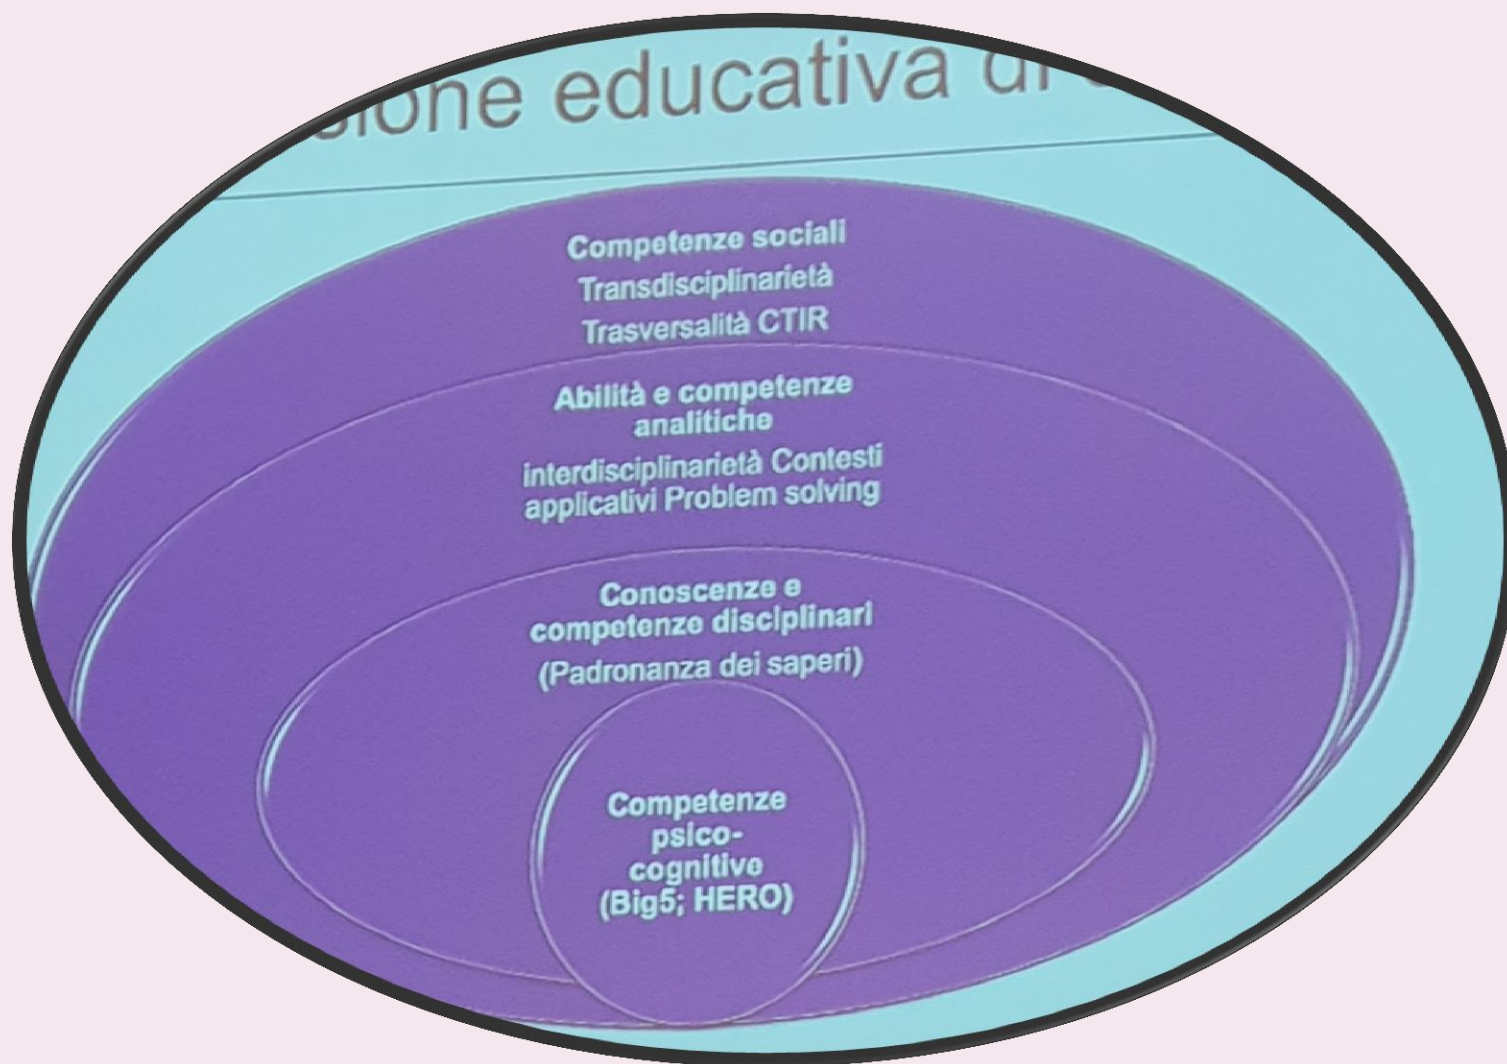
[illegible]sione educativa di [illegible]

Competenze sociali
Transdisciplinarietà
Trasversalità CTIR

Abilità e competenze analitiche
interdisciplinarietà Contesti applicativi Problem solving

Conoscenze e competenze disciplinari
(Padronanza dei saperi)

Competenze psico-cognitive
(Big5; HERO)